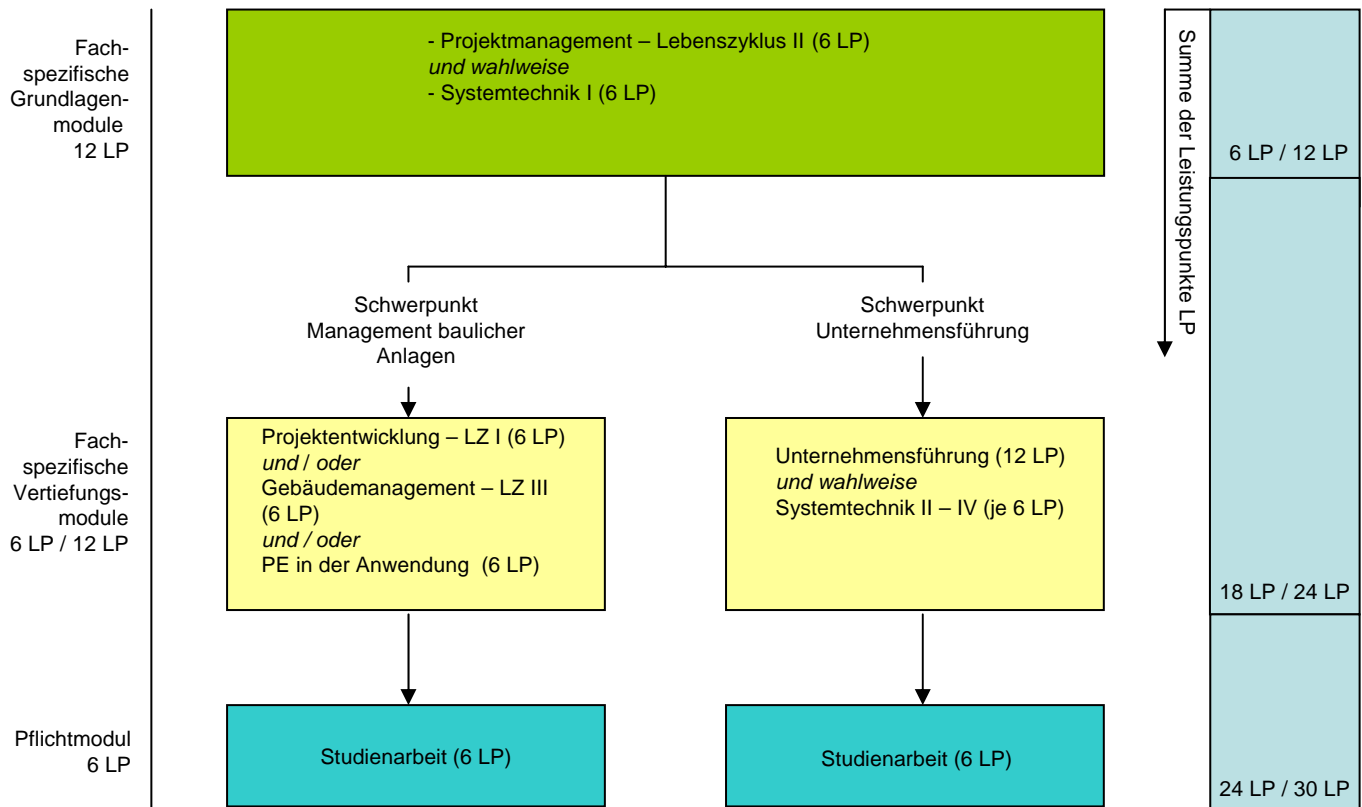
Fachspezifische Grundlagenmodule 12 LP

- Projektmanagement – Lebenszyklus II (6 LP)
*und wahlweise*
- Systemtechnik I (6 LP)

Summe der Leistungspunkte LP

6 LP / 12 LP

Schwerpunkt Management baulicher Anlagen

Schwerpunkt Unternehmensführung

Fachspezifische Vertiefungsmodule 6 LP / 12 LP

Projektentwicklung – LZ I (6 LP)
*und* / *oder*
Gebäudemanagement – LZ III (6 LP)
*und / oder*
PE in der Anwendung (6 LP)

Unternehmensführung (12 LP)
*und wahlweise*
Systemtechnik II – IV (je 6 LP)

18 LP / 24 LP

Pflichtmodul 6 LP

Studienarbeit (6 LP)

Studienarbeit (6 LP)

24 LP / 30 LP